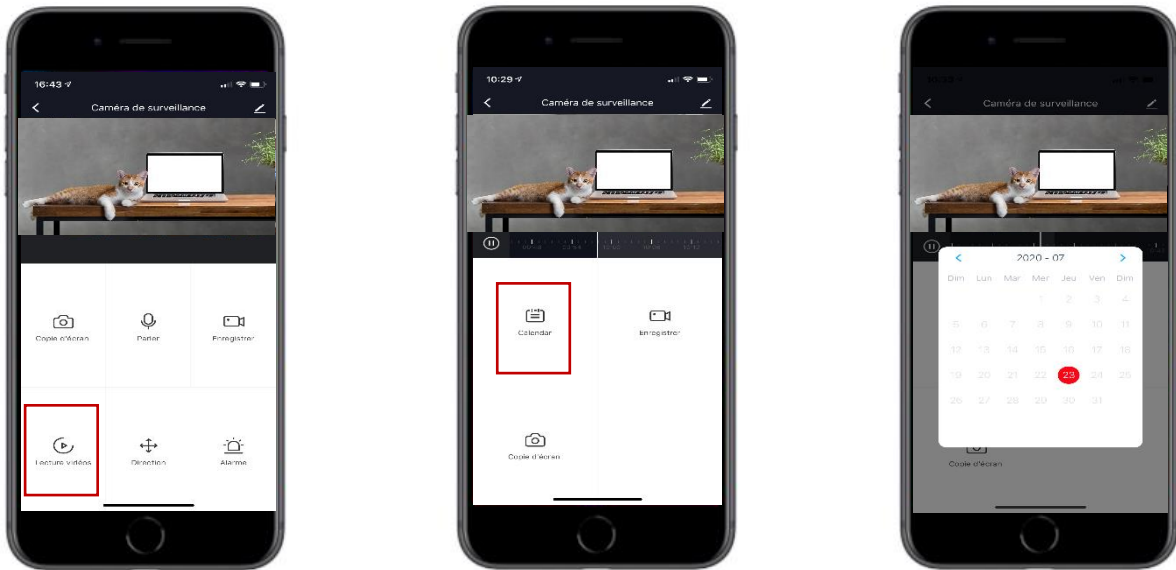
16:43

Caméra de surveillance

Copie d'écran

Parler

Enregistrer

Lecture vidéos

Direction

Alarme

10:29

Caméra de surveillance

Calendar

Enregistrer

Copie d'écran

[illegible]

Caméra de surveillance

2020 - 07

| Dim | Lun | Mar | Mer | Jeu | Ven | Dim |
|---|---|---|---|---|---|---|
| | | | 1 | 2 | 3 | 4 |
| 5 | 6 | 7 | 8 | 9 | 10 | 11 |
| 12 | 13 | 14 | 15 | 16 | 17 | 18 |
| 19 | 20 | 21 | 22 | 23 | 24 | 25 |
| 26 | 27 | 28 | 29 | 30 | 31 | |

Copie d'écran